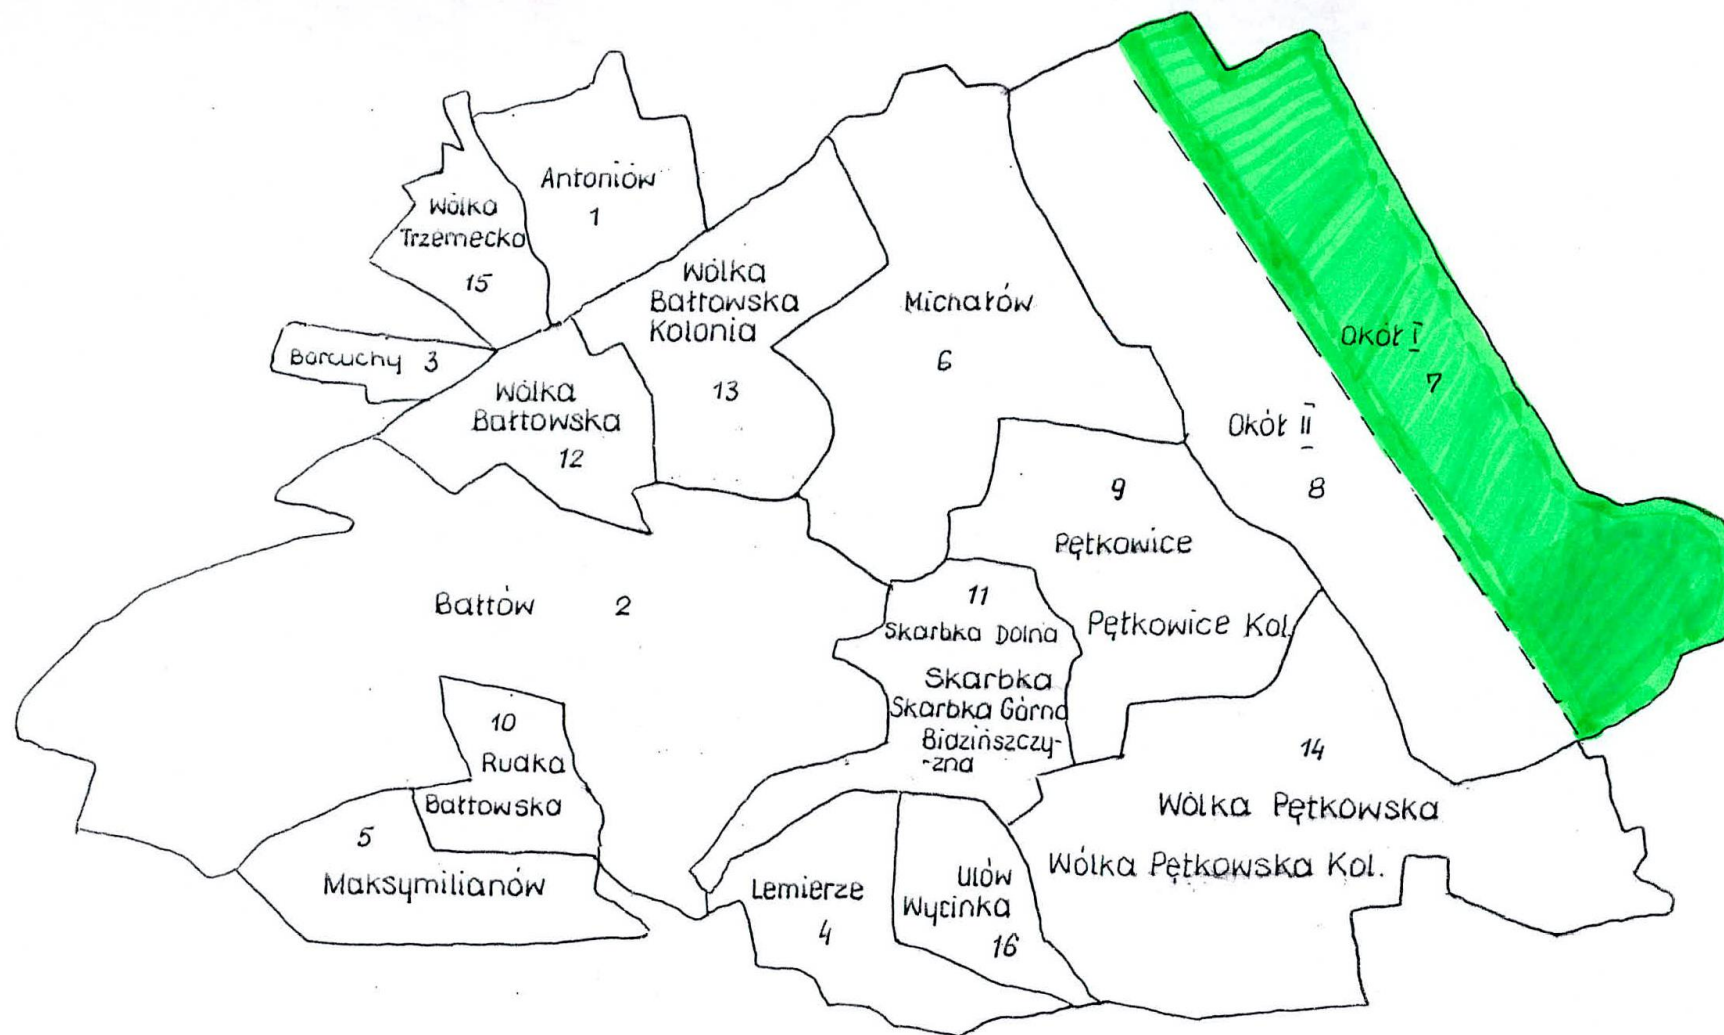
Antoniów
1

Wólka Trzemecka
15

Wólka Bałtowska Kolonia
13

Michałów
6

Okół I
7

Borcuchy 3

Wólka Bałtowska
12

Okół II
8

9
Pętkowice

Pętkowice Kol.

Bałtów 2

11
Skarbka Dolna
Skarbka
Skarbka Górna
Biadzińszczy-zna

10
Rudka Bałtowska

14
Wólka Pętkowska
Wólka Pętkowska Kol.

5
Maksymilianów

Lemierze
4

Ulów
Wycinka
16